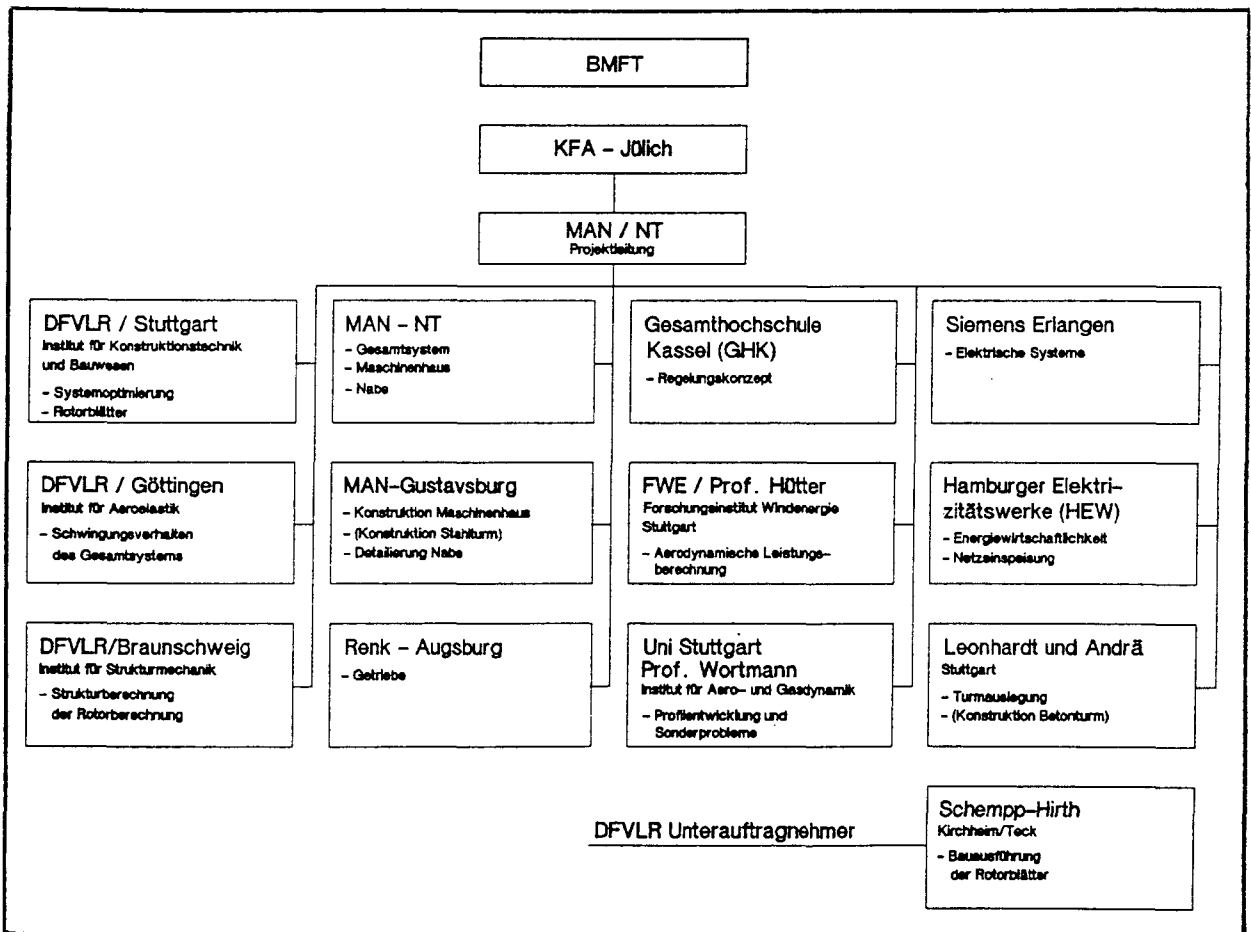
BMFT

KFA - Jülich

MAN / NT
Projektleitung

DFVLR / Stuttgart
Institut für Konstruktionstechnik und Bauwesen
- Systemoptimierung
- Rotorblätter

DFVLR / Göttingen
Institut für Aeroelastik
- Schwingungsverhalten des Gesamtsystems

DFVLR/Braunschweig
Institut für Strukturmechanik
- Strukturberechnung der Rotorberechnung

MAN - NT
- Gesamtsystem
- Maschinenhaus
- Nabe

MAN-Gustavsburg
- Konstruktion Maschinenhaus
- (Konstruktion Stahlturm)
- Detailierung Nabe

Renk - Augsburg
- Getriebe

Gesamthochschule Kassel (GHK)
- Regelungskonzept

FWE / Prof. Hütter
Forschungsinstitut Windenergie Stuttgart
- Aerodynamische Leistungsberechnung

Uni Stuttgart
Prof. Wortmann
Institut für Aero- und Gasdynamik
- Profilentwicklung und Sonderprobleme

Siemens Erlangen
- Elektrische Systeme

Hamburger Elektrizitätswerke (HEW)
- Energiewirtschaftlichkeit
- Netzeinspeisung

Leonhardt und Andrä
Stuttgart
- Turmauslegung
- (Konstruktion Betonturm)

DFVLR Unterauftragnehmer

Schempp-Hirth
Kirchheim/Teck
- Bauausführung der Rotorblätter